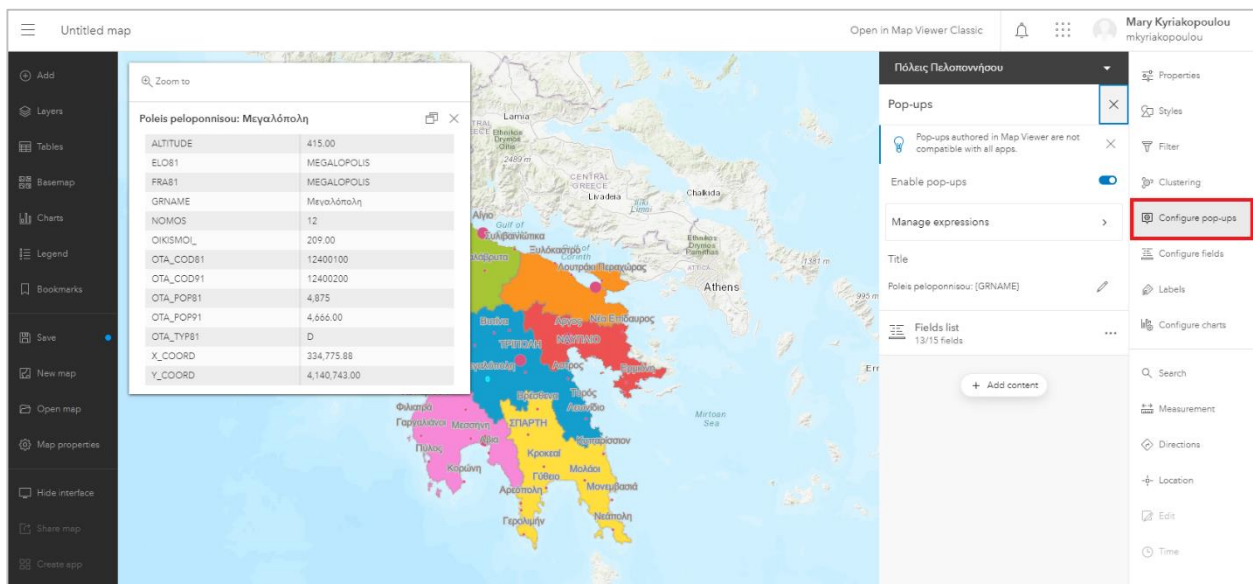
Untitled map

Open in Map Viewer Classic

Mary Kyriakopoulou
mkyriakopoulou

Add
Layers
Tables
Basemap
Charts
Legend
Bookmarks
Save
New map
Open map
Map properties
Hide interface
Share map
Create app

Zoom to

Poleis peloponnisou: Μεγαλόπολη

| ALTITUDE | 415.00 |
|---|---|
| ELO81 | MEGALOPOLIS |
| FRA81 | MEGALOPOLIS |
| GRNAME | Μεγαλόπολη |
| NOMOS | 12 |
| OIKISMOI_ | 209.00 |
| OTA_COD81 | 12400100 |
| OTA_COD91 | 12400200 |
| OTA_POP81 | 4,875 |
| OTA_POP91 | 4,666.00 |
| OTA_TYP81 | D |
| X_COORD | 334,775.88 |
| Y_COORD | 4,140,743.00 |

Lamia
Livadeia
Chalkida
Αίγιο
Gulf of Corinth
Ξυλόκαστρο
Λουτράκι-Περαχώρας
Athens
Άργος
Νέα Επίδαυρος
ΤΡΙΠΟΛΗ
ΝΑΥΠΛΙΟ
Άστρος
Ύδρα
Τρίπολη
Λεωνίδιο
Φιλιατρά
Γαργαλιάνοι
Μεσσήνη
ΣΠΑΡΤΗ
Πύλος
Κορώνη
Κροκεαί
Μολάοι
Γύθειο
Αρεόπολη
Μονεμβασιά
Νεάπολη
Γερολιμήν
Mirtoan Sea

Πόλεις Πελοποννήσου

Pop-ups

Pop-ups authored in Map Viewer are not compatible with all apps.

Enable pop-ups

Manage expressions

Title

Poleis peloponnisou: {GRNAME}

Fields list
13/15 fields

+ Add content

Properties
Styles
Filter
Clustering
Configure pop-ups
Configure fields
Labels
Configure charts
Search
Measurement
Directions
Location
Edit
Time